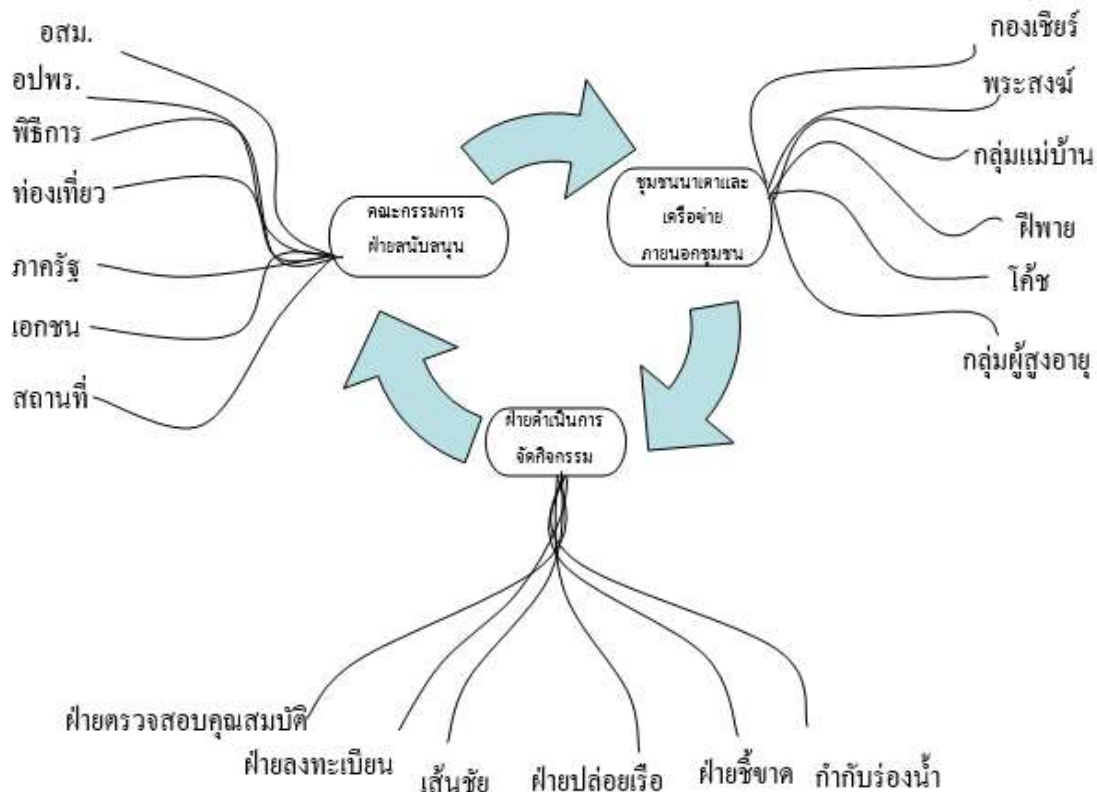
อสม.
อปพร.
พิธีการ
ท่องเที่ยว
ภาครัฐ
เอกชน
สถานที่

คณะกรรมการ
ฝ่ายสนับสนุน

กองเชียร์
พระสงฆ์
กลุ่มแม่บ้าน
ฝีพาย
โค้ช
กลุ่มผู้สูงอายุ

ชุมชนนาเคาและ
เครือข่าย
ภายนอกชุมชน

ฝ่ายดำเนินการ
จัดกิจกรรม

ฝ่ายตรวจสอบคุณสมบัติ
ฝ่ายลงทะเบียน
เส้นชัย
ฝ่ายปล่อยเรือ
ฝ่ายชี้ขาด
กำกับร่องน้ำ